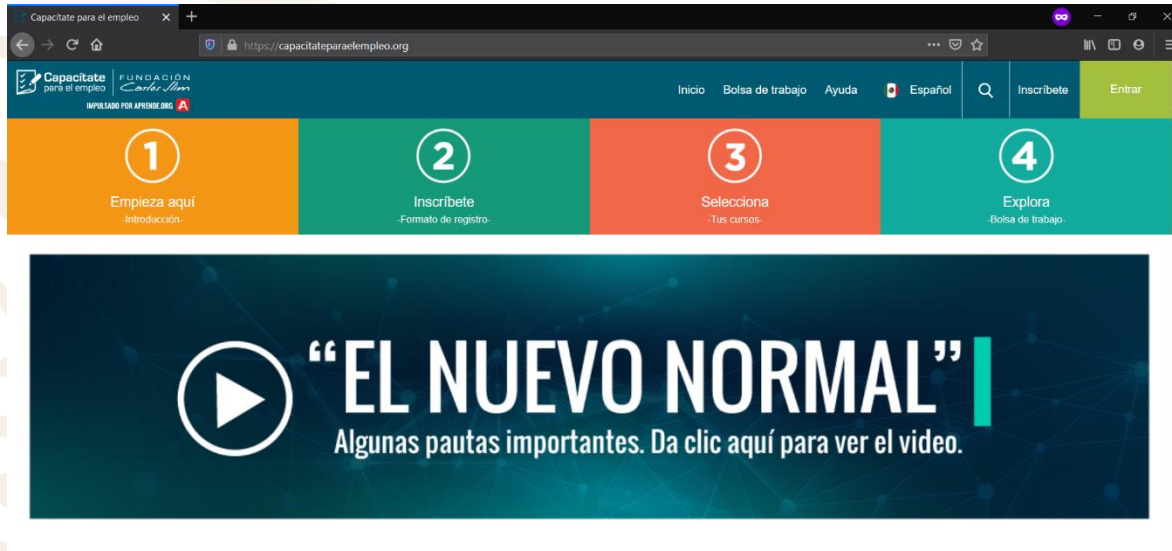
Capacítate para el empleo

https://capacitateparaelempleo.org

Capacítate para el empleo
FUNDACIÓN Carlos Slim
IMPULSADO POR APRENDE.ORG

Inicio Bolsa de trabajo Ayuda Español Inscríbete Entrar

1
Empieza aquí
-Introducción-

2
Inscríbete
-Formato de registro-

3
Selecciona
-Tus cursos-

4
Explora
-Bolsa de trabajo-

“EL NUEVO NORMAL”
Algunas pautas importantes. Da clic aquí para ver el video.